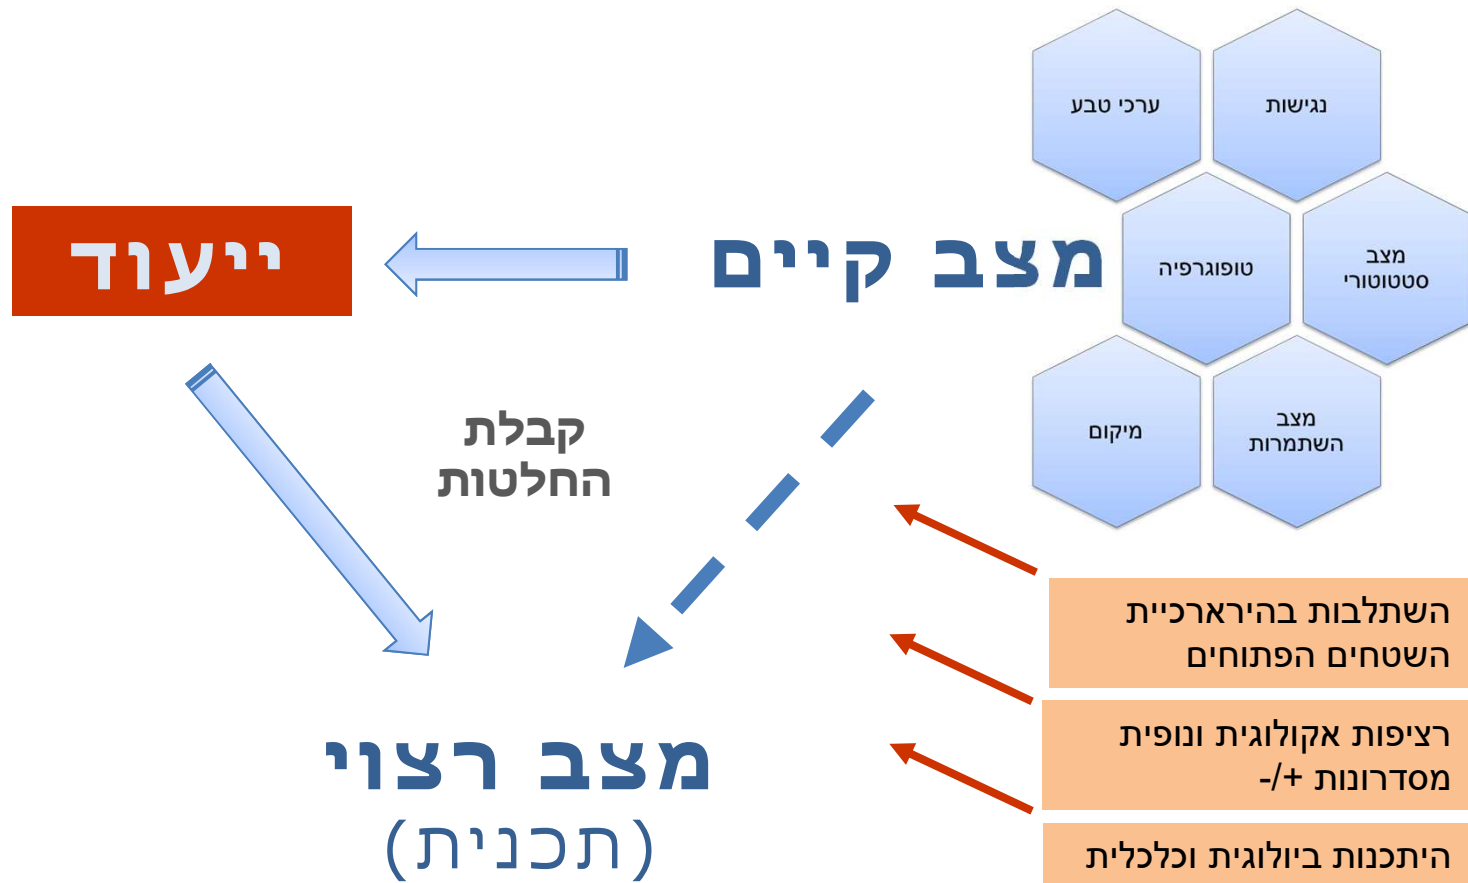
ערכי טבע

נגישות

טופוגרפיה

מצב סטטוטורי

מיקום

מצב השתמרות

ייעוד

מצב קיים

קבלת החלטות

מצב רצוי
(תכנית)

השתלבות בהירארכיית השטחים הפתוחים

רציפות אקולוגית ונופית מסדרונות +/-

היתכנות ביולוגית וכלכלית